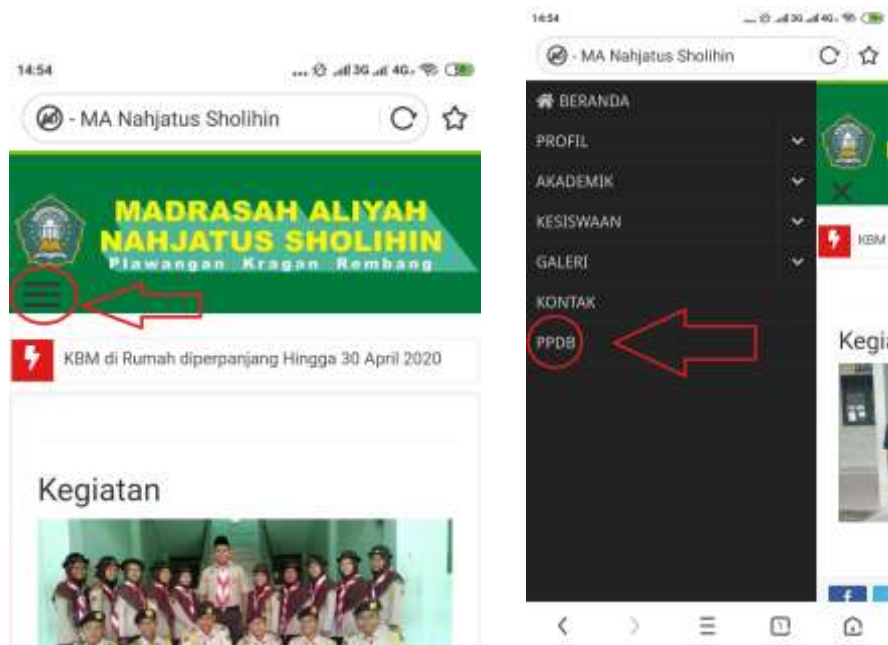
14:54

- MA Nahjatus Sholihin

MADRASAH ALIYAH
NAHJATUS SHOLIHIN
Plawangan Kragan Rembang

KBM di Rumah diperpanjang Hingga 30 April 2020

Kegiatan

14:54

- MA Nahjatus Sholihin

BERANDA
PROFIL
AKADEMIK
KESISWAAN
GALERI
KONTAK
PPDB

KBM

Kegia